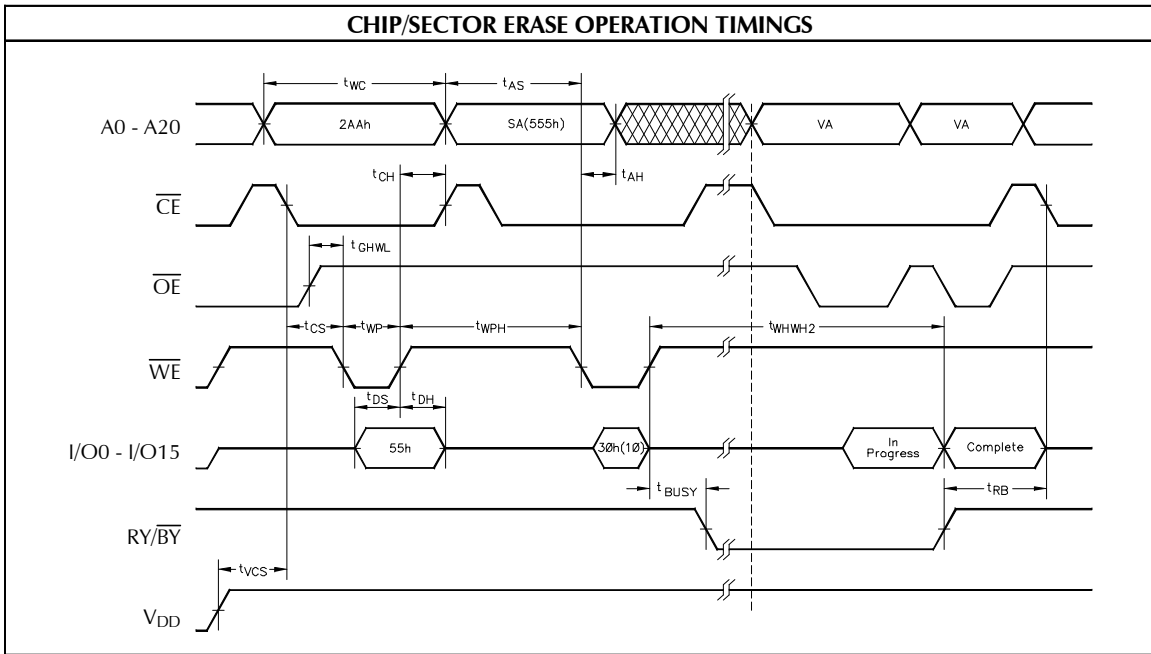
CHIP/SECTOR ERASE OPERATION TIMINGS

$t_{WC}$
$t_{AS}$
A0 - A20
2AAh
SA(555h)
VA
VA
$t_{CH}$
$t_{AH}$
$\overline{CE}$
$t_{GHWL}$
$\overline{OE}$
$t_{CS}$
$t_{WP}$
$t_{WPH}$
$t_{WHWH2}$
$\overline{WE}$
$t_{DS}$
$t_{DH}$
I/O0 - I/O15
55h
3Øh(1Ø)
In Progress
Complete
$t_{BUSY}$
$t_{RB}$
RY/$\overline{BY}$
$t_{VCS}$
$V_{DD}$